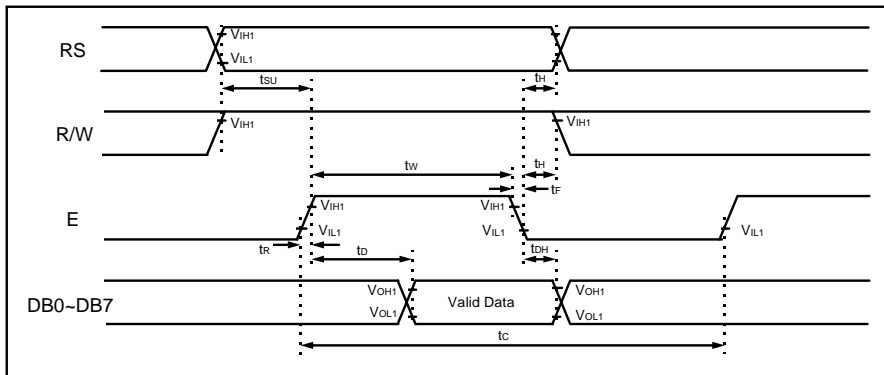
RS

$V_{IH1}$

$V_{IL1}$

$t_{SU}$

$t_H$

R/W

$V_{IH1}$

$V_{IH1}$

$t_W$

$t_H$

$t_F$

E

$V_{IH1}$

$V_{IH1}$

$V_{IL1}$

$V_{IL1}$

$V_{IL1}$

$t_R$

$t_D$

$t_{DH}$

DB0~DB7

$V_{OH1}$

$V_{OL1}$

Valid Data

$V_{OH1}$

$V_{OL1}$

$t_C$